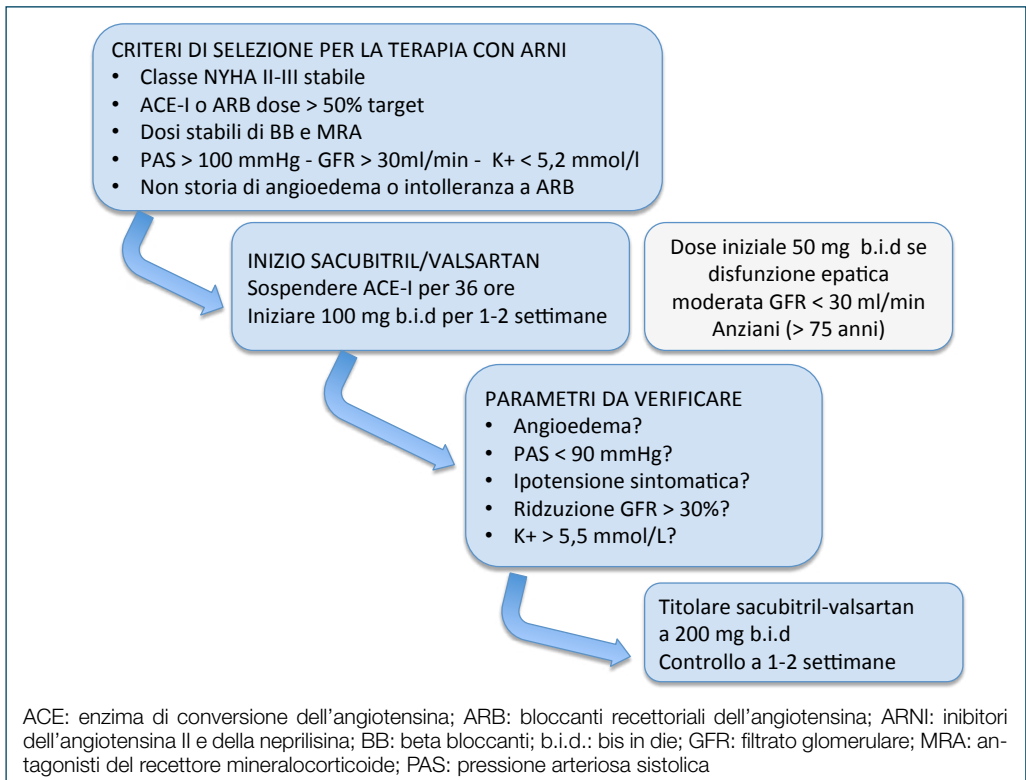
CRITERI DI SELEZIONE PER LA TERAPIA CON ARNI
• Classe NYHA II-III stabile
• ACE-I o ARB dose > 50% target
• Dosi stabili di BB e MRA
• PAS > 100 mmHg - GFR > 30ml/min - K+ < 5,2 mmol/l
• Non storia di angioedema o intolleranza a ARB

INIZIO SACUBITRIL/VALSARTAN
Sospendere ACE-I per 36 ore
Iniziare 100 mg b.i.d per 1-2 settimane

Dose iniziale 50 mg b.i.d se disfunzione epatica moderata GFR < 30 ml/min Anziani (> 75 anni)

PARAMETRI DA VERIFICARE
• Angioedema?
• PAS < 90 mmHg?
• Ipotensione sintomatica?
• Ridzuzione GFR > 30%?
• K+ > 5,5 mmol/L?

Titolare sacubitril-valsartan a 200 mg b.i.d
Controllo a 1-2 settimane

ACE: enzima di conversione dell'angiotensina; ARB: bloccanti recettoriali dell'angiotensina; ARNI: inibitori dell'angiotensina II e della neprilisina; BB: beta bloccanti; b.i.d.: bis in die; GFR: filtrato glomerulare; MRA: antagonisti del recettore mineralocorticoide; PAS: pressione arteriosa sistolica